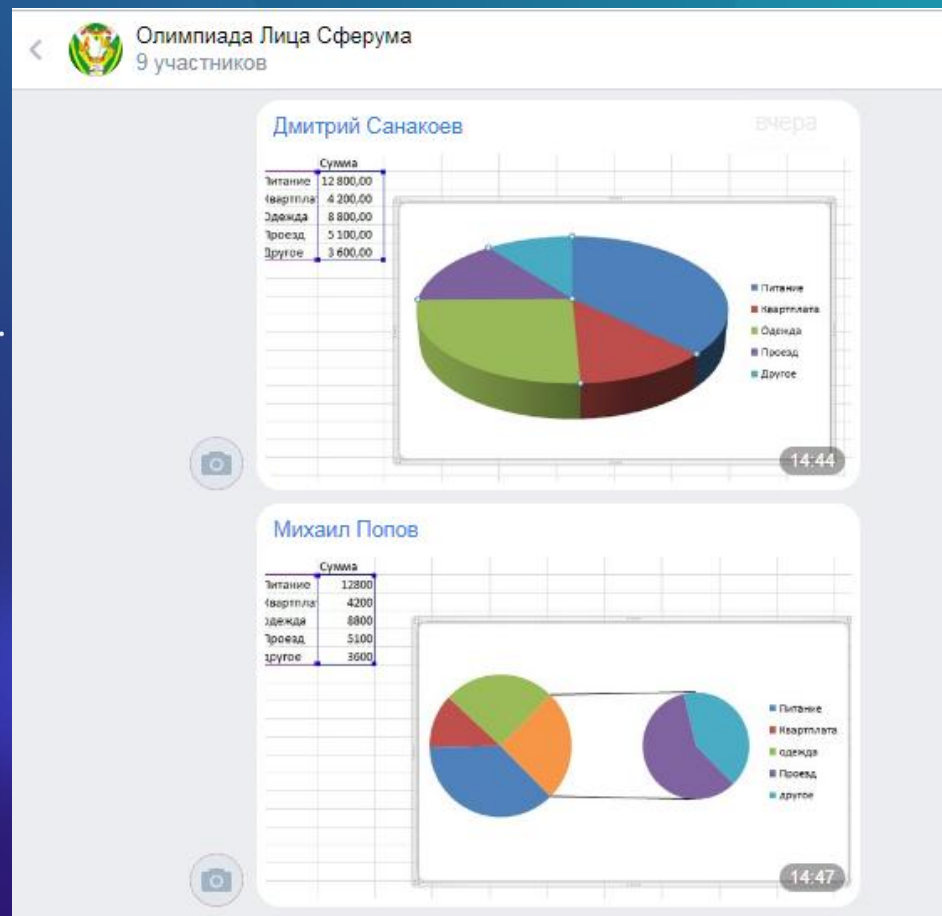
Олимпиада Лица Сферума
9 участников

Дмитрий Санакоев вчера

| | Сумма |
|---|---|
| Питание | 12 800,00 |
| Квартплата | 4 200,00 |
| Одежда | 8 800,00 |
| Проезд | 5 100,00 |
| Другое | 3 600,00 |

Питание
Квартплата
Одежда
Проезд
Другое

14:44

Михаил Попов

| | Сумма |
|---|---|
| Питание | 12800 |
| Квартплата | 4200 |
| одежда | 8800 |
| Проезд | 5100 |
| другое | 3600 |

Питание
Квартплата
одежда
Проезд
другое

14:47